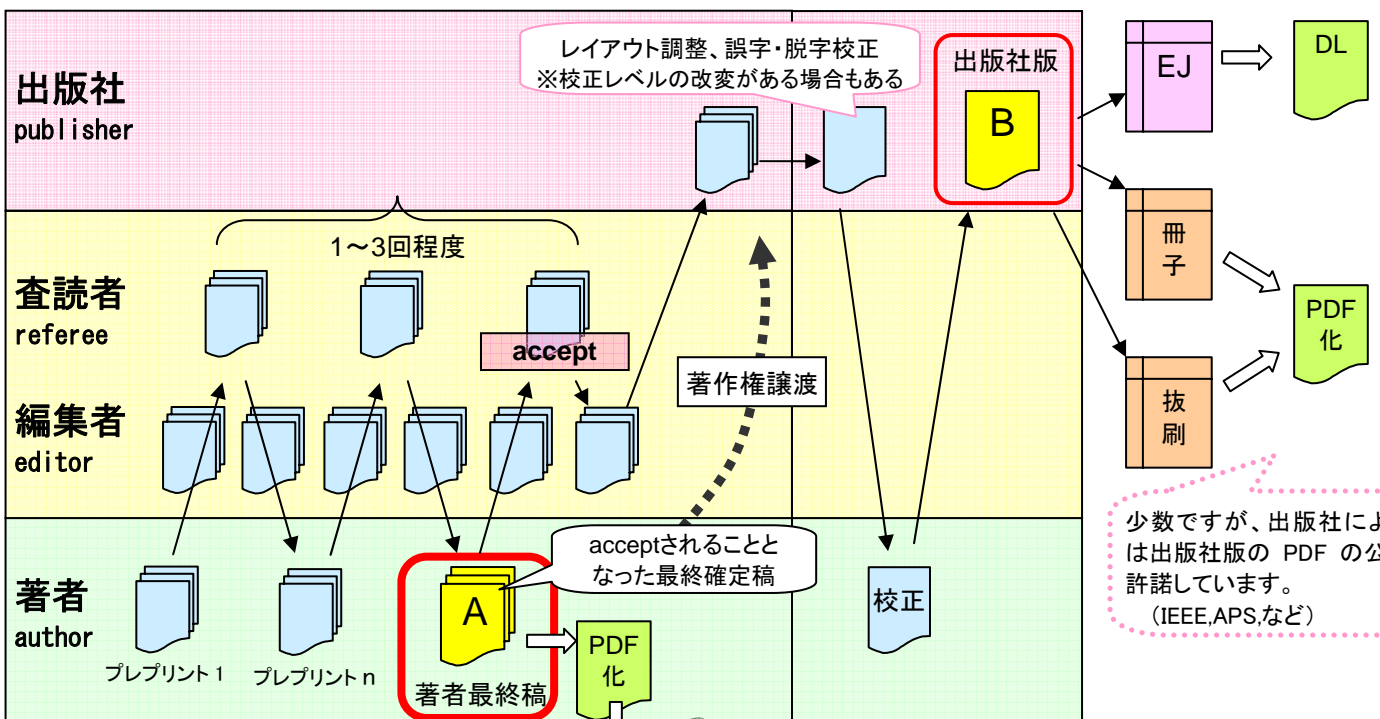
出版社
publisher

レイアウト調整、誤字・脱字校正
※校正レベルの改変がある場合もある

出版社版

B

EJ

DL

査読者
referee

1〜3回程度

accept

編集者
editor

著作権譲渡

冊子

PDF化

抜刷

少数ですが、出版社によ
は出版社版の PDF の公
許諾しています。
(IEEE,APS,など)

著者
author

プレプリント1

プレプリントn

A

著者最終稿

acceptされることと
なった最終確定稿

PDF化

校正